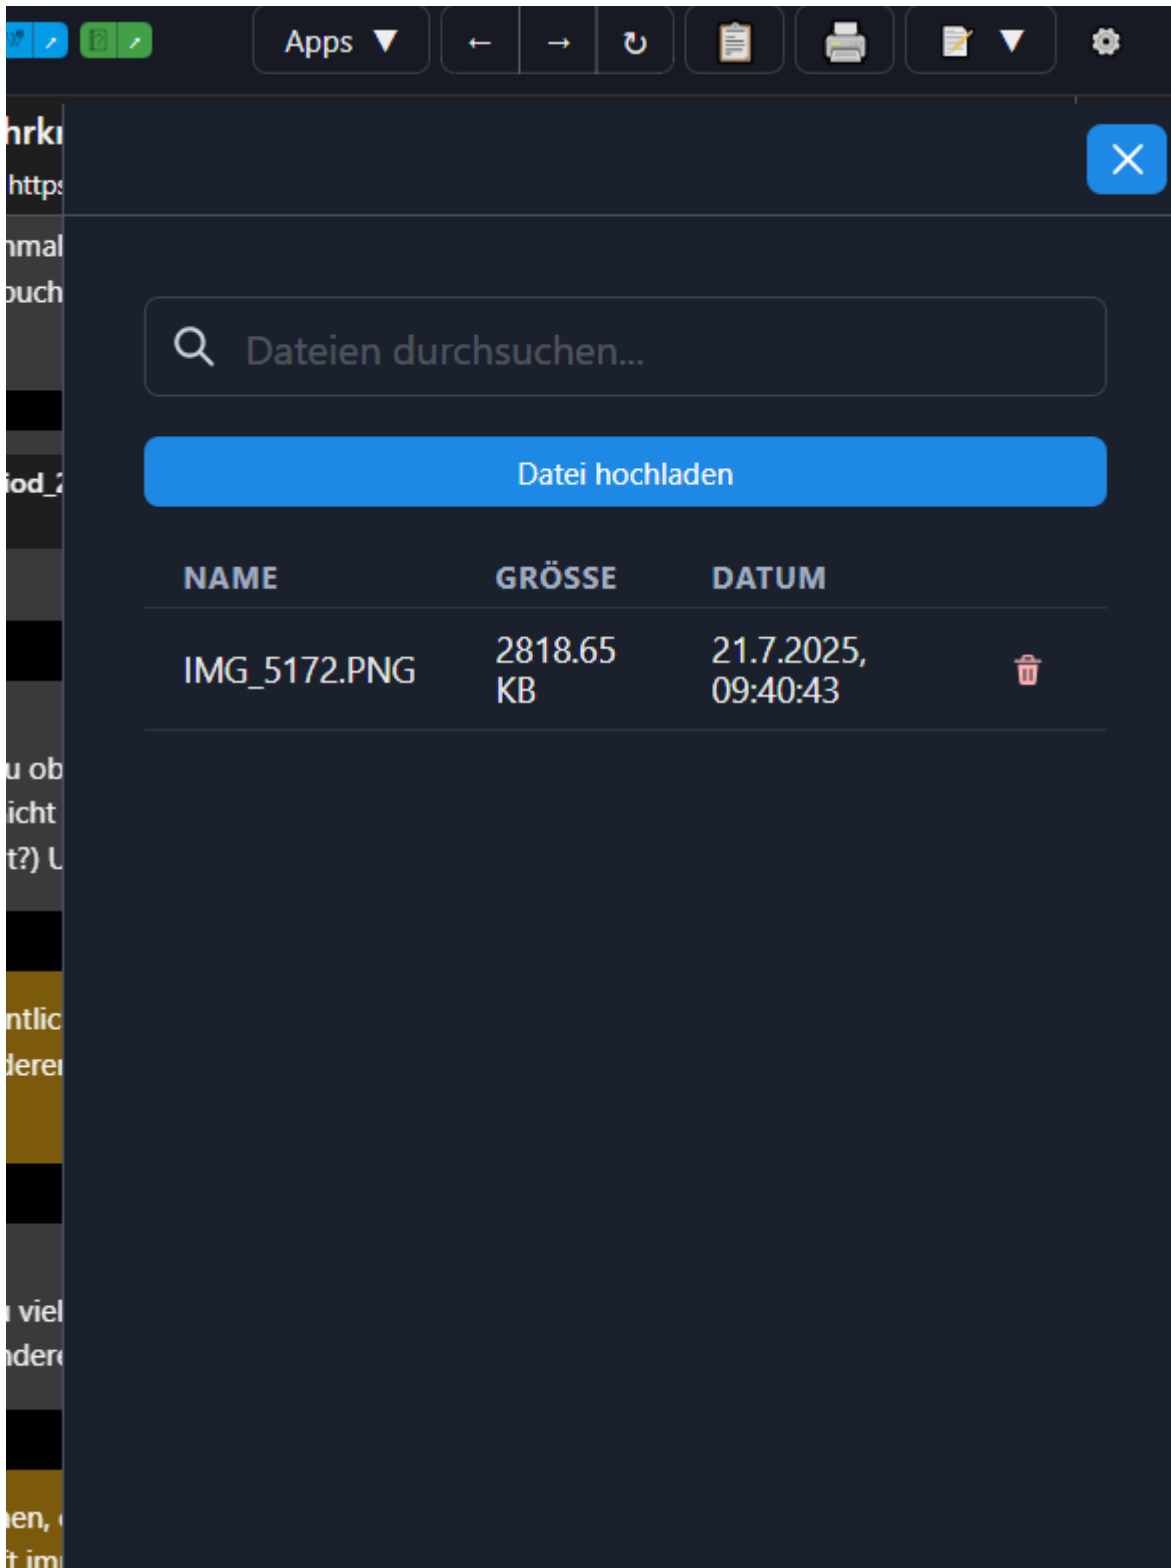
Apps ▼ ← → ↻

hrk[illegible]
http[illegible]
nmal
buch
iod_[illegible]
u ob
icht
t?) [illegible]
ntlic
derer
viel
nder
en, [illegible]
t im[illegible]

Dateien durchsuchen...

Datei hochladen

| NAME | GRÖSSE | DATUM |
|---|---|---|
| IMG_5172.PNG | 2818.65 KB | 21.7.2025, 09:40:43 |